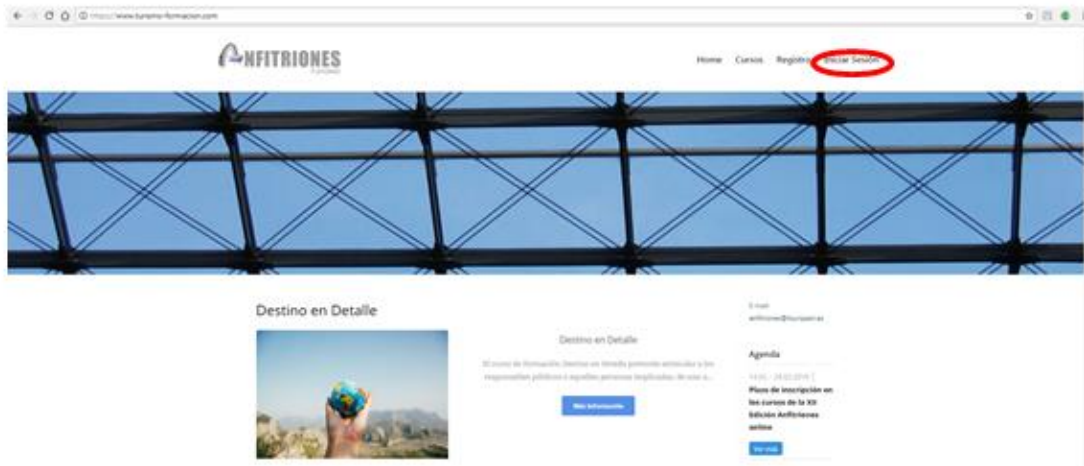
https://www.turismo-formacion.com

ANFITRIONES

Home Cursos Registro Iniciar Sesión

Destino en Detalle

Destino en Detalle

El curso de formación Destino en Detalle pretende acercar a los responsables públicos y aquellas personas implicadas de una u...

Más información

E-mail:
anfitriones@tourspain.es

Agenda

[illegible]

Plazo de inscripción en los cursos de la XII Edición Anfitriones online

Ver más